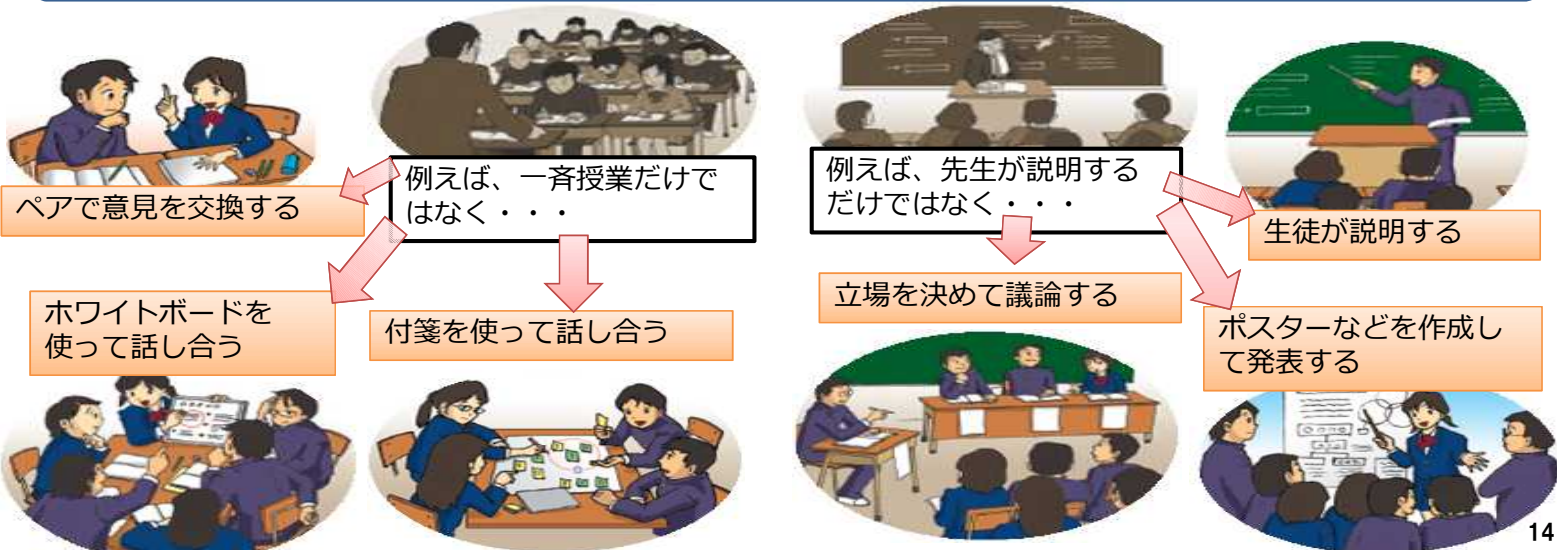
例えば、一斉授業だけではなく・・・

ペアで意見を交換する

ホワイトボードを使って話し合う

付箋を使って話し合う

例えば、先生が説明するだけではなく・・・

生徒が説明する

立場を決めて議論する

ポスターなどを作成して発表する

14